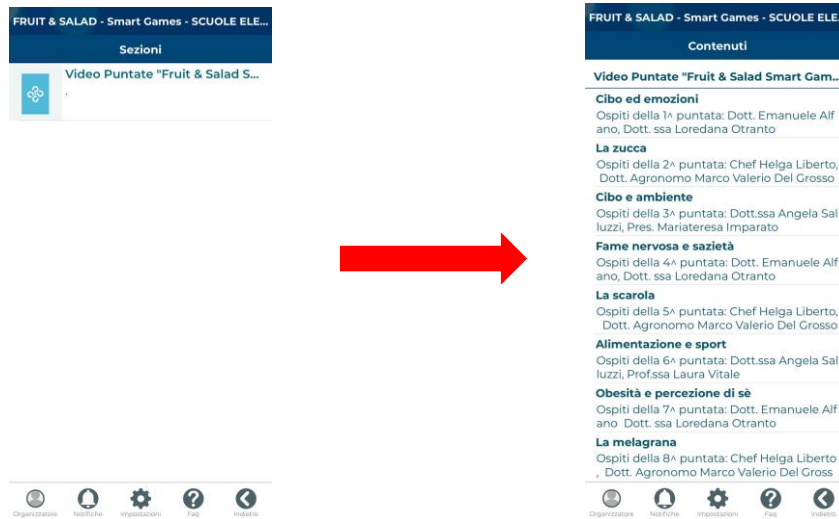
FRUIT & SALAD - Smart Games - SCUOLE ELE...

Sezioni

Video Puntate "Fruit & Salad S...

.

Organizzatore Notifiche Impostazioni Faq Indietro

FRUIT & SALAD - Smart Games - SCUOLE ELE...

Contenuti

Video Puntate "Fruit & Salad Smart Gam...

Cibo ed emozioni
Ospiti della 1^ puntata: Dott. Emanuele Alfano, Dott. ssa Loredana Otranto

La zucca
Ospiti della 2^ puntata: Chef Helga Liberto, Dott. Agronomo Marco Valerio Del Grosso

Cibo e ambiente
Ospiti della 3^ puntata: Dott.ssa Angela Salluzzi, Pres. Mariateresa Imparato

Fame nervosa e sazietà
Ospiti della 4^ puntata: Dott. Emanuele Alfano, Dott. ssa Loredana Otranto

La scarola
Ospiti della 5^ puntata: Chef Helga Liberto, Dott. Agronomo Marco Valerio Del Grosso

Alimentazione e sport
Ospiti della 6^ puntata: Dott.ssa Angela Salluzzi, Prof.ssa Laura Vitale

Obesità e percezione di sè
Ospiti della 7^ puntata: Dott. Emanuele Alfano Dott. ssa Loredana Otranto

La melagrana
Ospiti della 8^ puntata: Chef Helga Liberto , Dott. Agronomo Marco Valerio Del Gross

Organizzatore Notifiche Impostazioni Faq Indietro